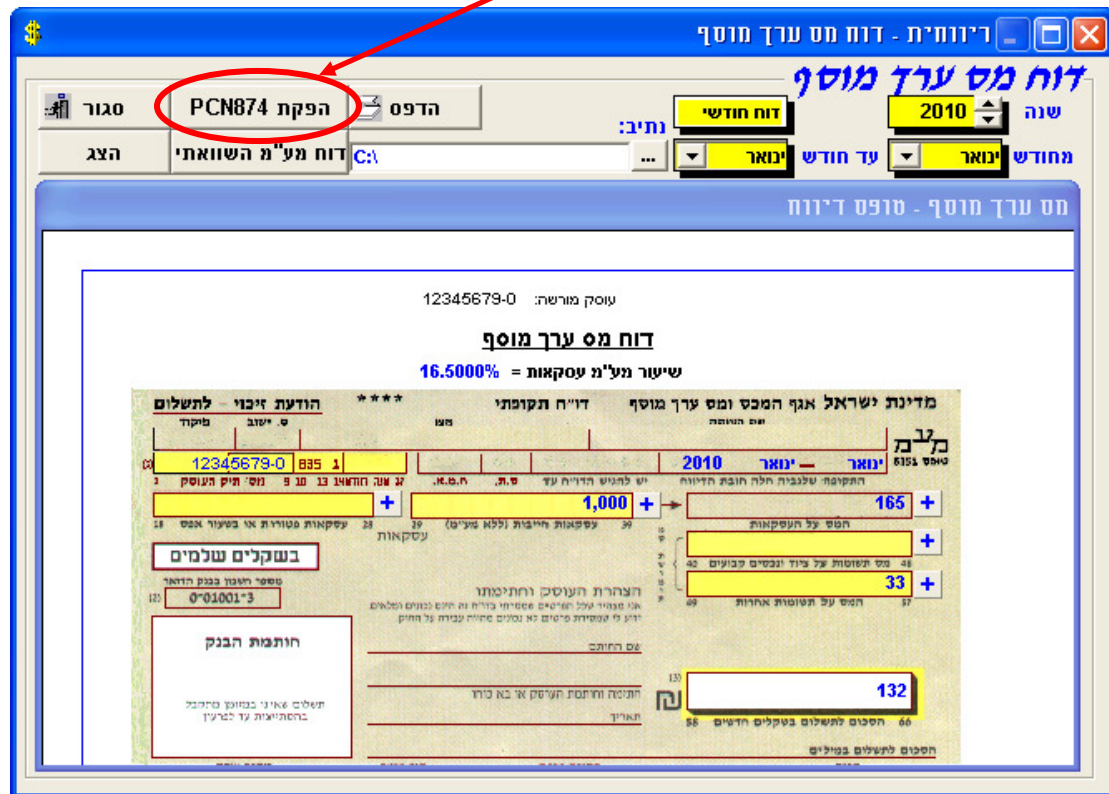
ריווחית - דוח מס ערך מוסף

דוח מס ערך מוסף

סגור
הפקת PCN874
הדפס
דוח חודשי
שנה 2010
נתיב:
הצג
דוח מע"מ השוואתי
C:\
...
עד חודש ינואר
מחודש ינואר

מס ערך מוסף - טופס דיווח

עוסק מורשה: 12345679-0

דוח מס ערך מוסף

שיעור מע"מ עסקאות = 16.5000%

מדינת ישראל אגף המכס ומס ערך מוסף
דו"ח תקופתי
****
הודעת זיכוי - לתשלום
שם המשלם
מען
ס. ישוב
מיקוד
מע"מ
טופס 835
ינואר — ינואר 2010
12345679-0
835
התקופה שלגביה חלה חובת הדיווח
יש להגיש הדו"ח עד
ס.ת.
ח.מ.א.
נוס' תיק העוסק
165
1,000
מס על העסקאות
עסקאות חייבות (ללא מע"מ)
עסקאות פטורות או בשיעור אפס
עסקאות
בשקלים שלמים
מספר חשבון בבנק הדואר
0"01001"3
מס תשומות על ציוד ונכסים קבועים
33
המס על תשומות אחרות
הצהרת העוסק וחתימתו
אני מצהיר בזה כי הפרטים בדו"ח זה נכונים ושלמים
חותמת הבנק
שם החותם
חתימה וחתימת העוסק או בא כוחו
תאריך
132
הסכום לתשלום בשקלים חדשים
הסכום לתשלום במילים
תשלום אינו בנוכח מחייב בהסתייגויות עד לבירור